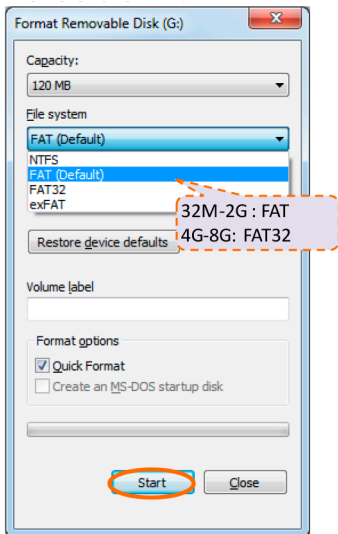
Format Removable Disk (G:)

Capacity:

120 MB

File system

FAT (Default)

NTFS
FAT (Default)
FAT32
exFAT

32M-2G : FAT
4G-8G: FAT32

Restore device defaults

Volume label

Format options

Quick Format

Create an MS-DOS startup disk

Start

Close